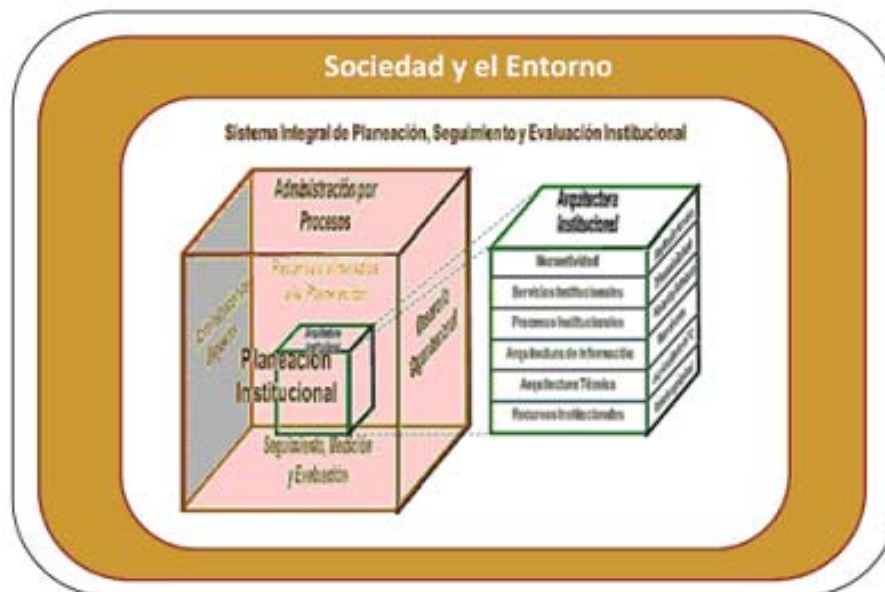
Sociedad y el Entorno

Sistema Integral de Planeación, Seguimiento y Evaluación Institucional

Administración por Procesos

Recursos alineados a la Planeación

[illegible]

Desarrollo Organizacional

Arquitectura Institucional

Planeación Institucional

Seguimiento, Medición y Evaluación

Arquitectura Institucional

Normatividad

Servicios Institucionales

Procesos Institucionales

Arquitectura de Información

Arquitectura Técnica

Recursos Institucionales

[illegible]